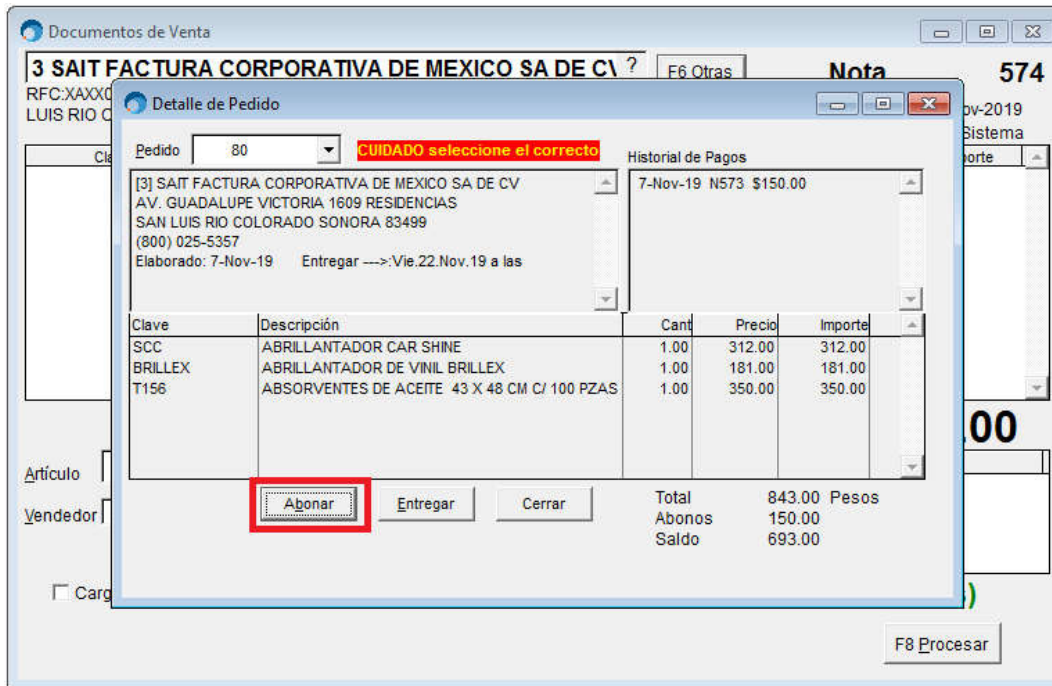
Documentos de Venta

3 SAIT FACTURA CORPORATIVA DE MEXICO SA DE C\ ?

F6 Otras

Nota 574

RFC:XAXX0

LUIS RIO C

ov-2019

Sistema

Cl

porte

Detalle de Pedido

Pedido 80

CUIDADO seleccione el correcto

Historial de Pagos

[3] SAIT FACTURA CORPORATIVA DE MEXICO SA DE CV
AV. GUADALUPE VICTORIA 1609 RESIDENCIAS
SAN LUIS RIO COLORADO SONORA 83499
(800) 025-5357
Elaborado: 7-Nov-19 Entregar --->:Vie.22.Nov.19 a las

7-Nov-19 N573 $150.00

| Clave | Descripción | Cant | Precio | Importe |
|---|---|---|---|---|
| SCC | ABRILLANTADOR CAR SHINE | 1.00 | 312.00 | 312.00 |
| BRILLEX | ABRILLANTADOR DE VINIL BRILLEX | 1.00 | 181.00 | 181.00 |
| T156 | ABSORVENTES DE ACEITE 43 X 48 CM C/ 100 PZAS | 1.00 | 350.00 | 350.00 |

.00

Artículo

Vendedor

Abonar

Entregar

Cerrar

Total 843.00 Pesos
Abonos 150.00
Saldo 693.00

Carg

)

F8 Procesar